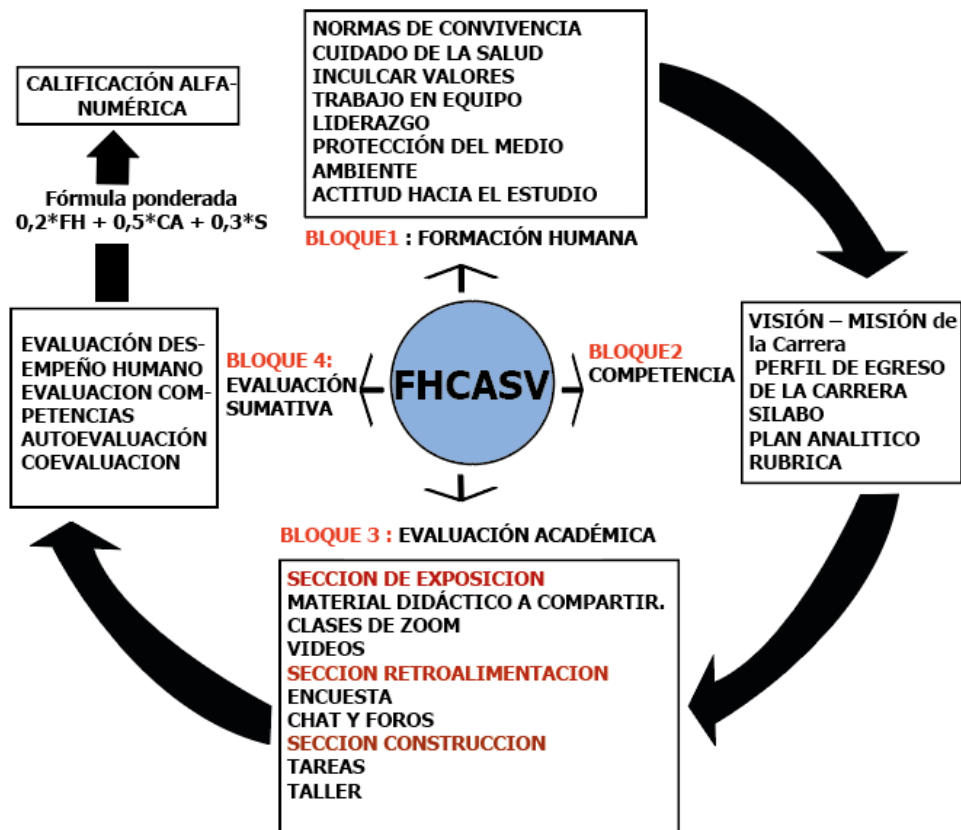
NORMAS DE CONVIVENCIA
CUIDADO DE LA SALUD
INCULCAR VALORES
TRABAJO EN EQUIPO
LIDERAZGO
PROTECCIÓN DEL MEDIO AMBIENTE
ACTITUD HACIA EL ESTUDIO

BLOQUE1 : FORMACIÓN HUMANA

CALIFICACIÓN ALFANUMÉRICA

Fórmula ponderada
0,2*FH + 0,5*CA + 0,3*S

EVALUACIÓN DESEMPEÑO HUMANO
EVALUACION COMPETENCIAS
AUTOEVALUACIÓN
COEVALUACION

BLOQUE 4: EVALUACIÓN SUMATIVA

FHCASV

BLOQUE2 COMPETENCIA

VISIÓN – MISIÓN de la Carrera
PERFIL DE EGRESO DE LA CARRERA
SILABO
PLAN ANALITICO
RUBRICA

BLOQUE 3 : EVALUACIÓN ACADÉMICA

SECCION DE EXPOSICION
MATERIAL DIDÁCTICO A COMPARTIR.
CLASES DE ZOOM
VIDEOS
SECCION RETROALIMENTACION
ENCUESTA
CHAT Y FOROS
SECCION CONSTRUCCION
TAREAS
TALLER